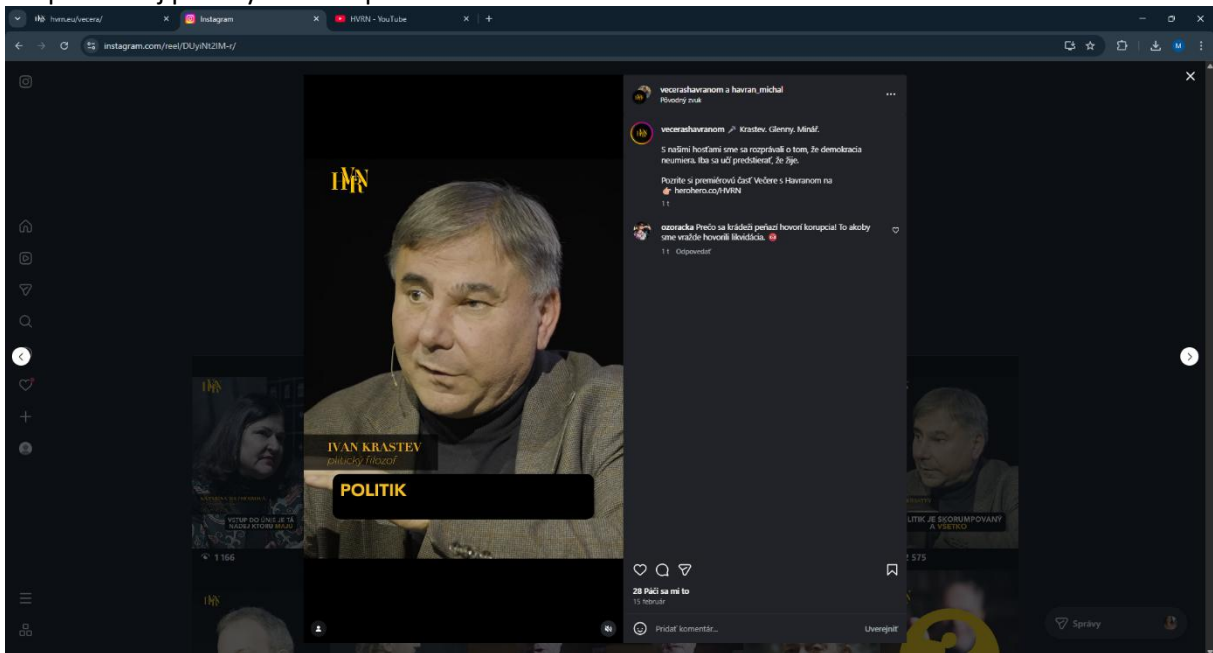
hvrn.eu/vecera/
Instagram
HVRN - YouTube
instagram.com/reel/DUyiNt2IM-r/

vecerashavranom a havran_michal
Pôvodný zvuk
...

vecerashavranom Krastev. Glenny. Mináč.

S našimi hosťami sme sa rozprávali o tom, že demokracia neumiera. Iba sa učí predstierať, že žije.

Pozrite si premiérovú časť Večere s Havranom na herohero.co/HVRN
1 t

ozoracka Prečo sa krádeži peňazí hovorí korupcia! To akoby sme vražde hovorili likvidácia.
1 t Odpovedať

HVRN
IVAN KRASTEV
politický filozof
POLITIK

VSTUP DO ÚNIE JE TÁ KRÁDEŽ KTORÚ MAJÚ
1 166

LITIK JE SKORUMPOVANÝ A VŠETKO
2 575

28 Páči sa mi to
15 február

Pridať komentár...
Uverejniť

Správy